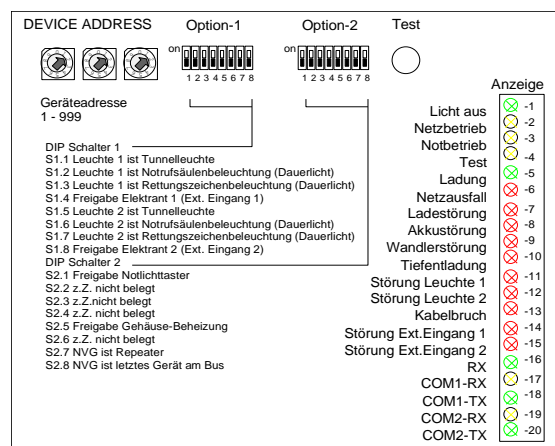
DEVICE ADDRESS Option-1 Option-2 Test

on 1 2 3 4 5 6 7 8

on 1 2 3 4 5 6 7 8

Geräteadresse
1 - 999

DIP Schalter 1
S1.1 Leuchte 1 ist Tunnelleuchte
S1.2 Leuchte 1 ist Notrufsäulenbeleuchtung (Dauerlicht)
S1.3 Leuchte 1 ist Rettungszeichenbeleuchtung (Dauerlicht)
S1.4 Freigabe Elektrant 1 (Ext. Eingang 1)
S1.5 Leuchte 2 ist Tunnelleuchte
S1.6 Leuchte 2 ist Notrufsäulenbeleuchtung (Dauerlicht)
S1.7 Leuchte 2 ist Rettungszeichenbeleuchtung (Dauerlicht)
S1.8 Freigabe Elektrant 2 (Ext. Eingang 2)
DIP Schalter 2
S2.1 Freigabe Notlichttaster
S2.2 z.Z. nicht belegt
S2.3 z.Z. nicht belegt
S2.4 z.Z. nicht belegt
S2.5 Freigabe Gehäuse-Beheizung
S2.6 z.Z. nicht belegt
S2.7 NVG ist Repeater
S2.8 NVG ist letztes Gerät am Bus

Anzeige
Licht aus -1
Netzbetrieb -2
Notbetrieb -3
Test -4
Ladung -5
Netzausfall -6
Ladestörung -7
Akkustörung -8
Wandlerstörung -9
Tiefentladung -10
Störung Leuchte 1 -11
Störung Leuchte 2 -12
Kabelbruch -13
Störung Ext.Eingang 1 -14
Störung Ext.Eingang 2 -15
RX -16
COM1-RX -17
COM1-TX -18
COM2-RX -19
COM2-TX -20